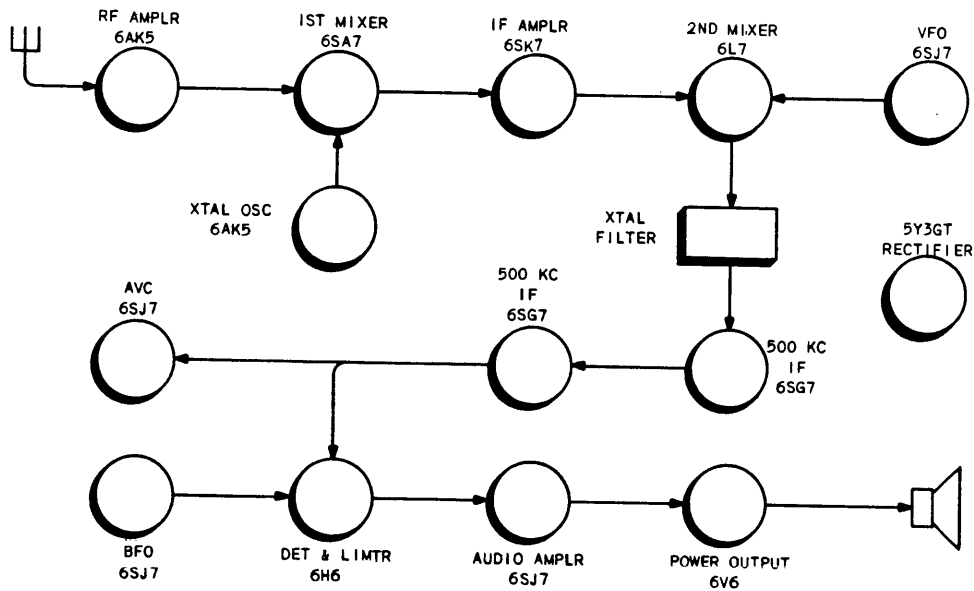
RF AMPLR
6AK5

IST MIXER
6SA7

IF AMPLR
6SK7

2ND MIXER
6L7

VFO
6SJ7

XTAL OSC
6AK5

XTAL
FILTER

5Y3GT
RECTIFIER

AVC
6SJ7

500 KC
IF
6SG7

500 KC
IF
6SG7

BFO
6SJ7

DET & LIMTR
6H6

AUDIO AMPLR
6SJ7

POWER OUTPUT
6V6